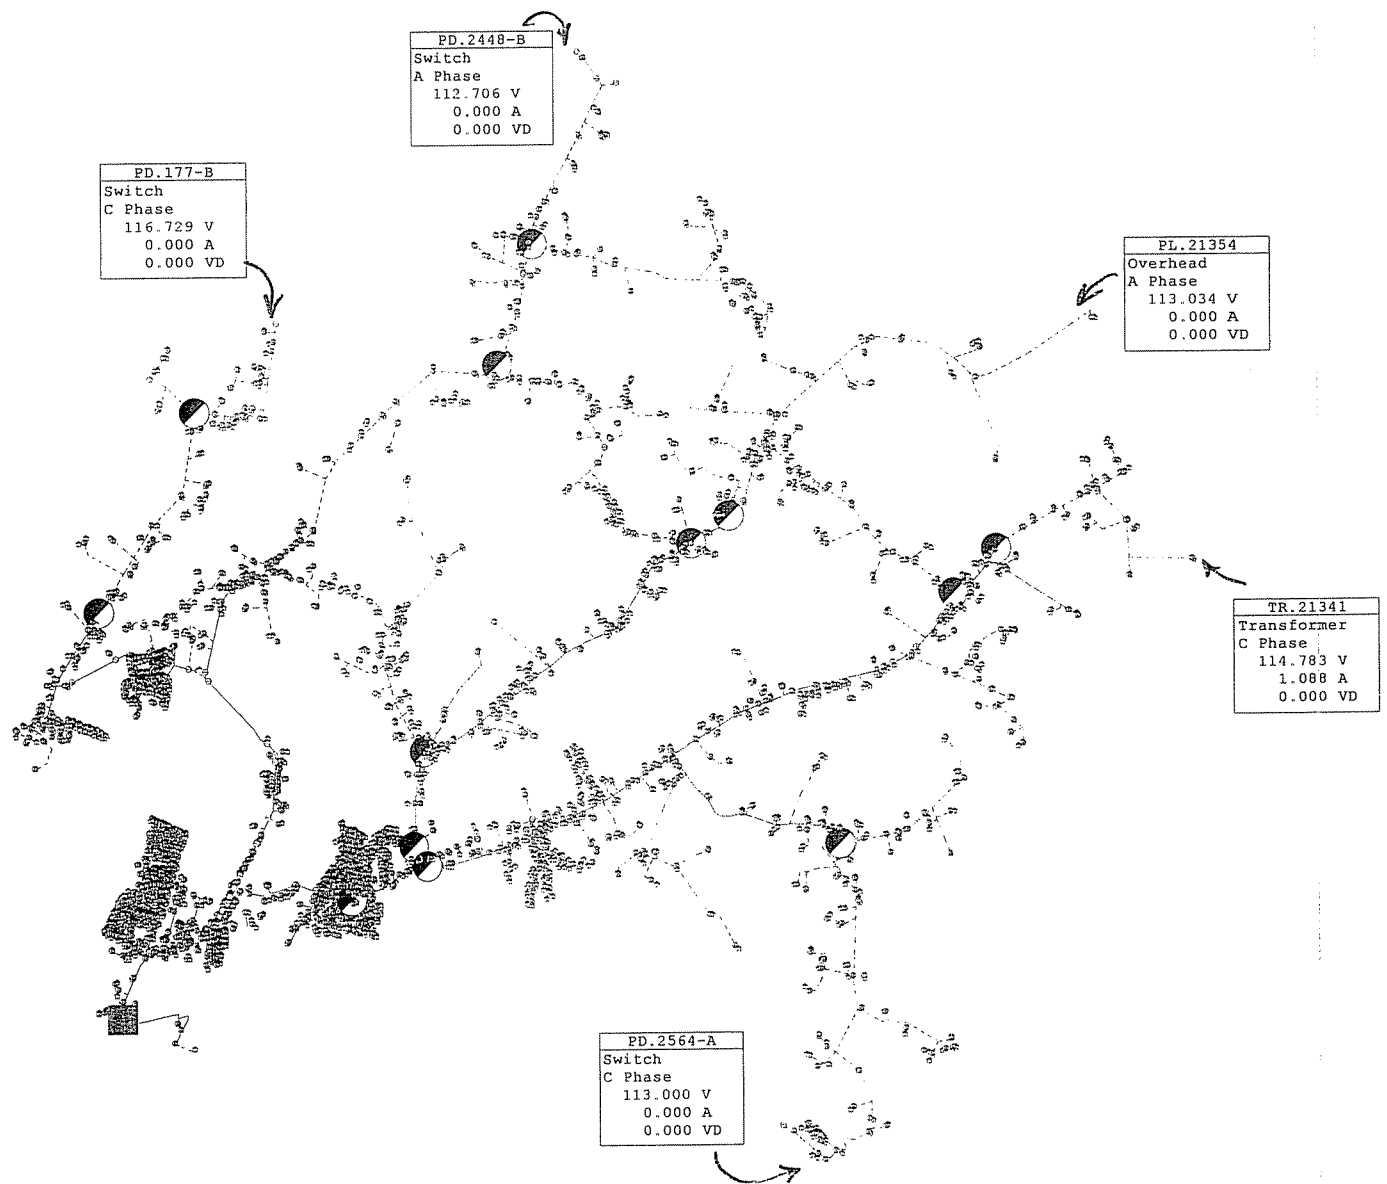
PD.2448-B
Switch
A Phase
112.706 V
0.000 A
0.000 VD

PD.177-B
Switch
C Phase
116.729 V
0.000 A
0.000 VD

PL.21354
Overhead
A Phase
113.034 V
0.000 A
0.000 VD

TR.21341
Transformer
C Phase
114.783 V
1.088 A
0.000 VD

PD.2564-A
Switch
C Phase
113.000 V
0.000 A
0.000 VD